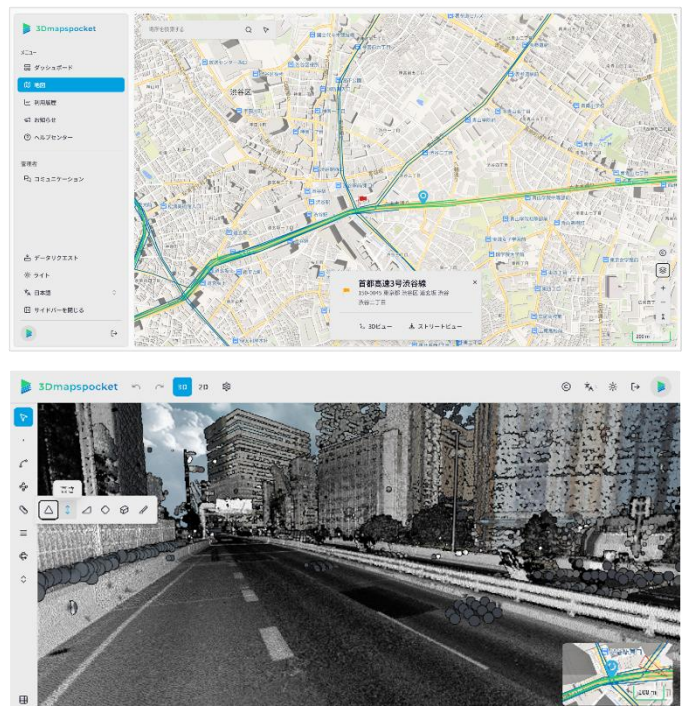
3Dmapspocket

メニュー
ダッシュボード
地図
利用履歴
お知らせ
ヘルプセンター

管理者
コミュニケーション

データタクエスト
ライト
日本語
サイドバーを閉じる

場所を検索する

渋谷区

首都高速3号渋谷線
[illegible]
渋谷二丁目

3Dビュー
ストリートビュー

100 m

3Dmapspocket
3D 2D
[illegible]